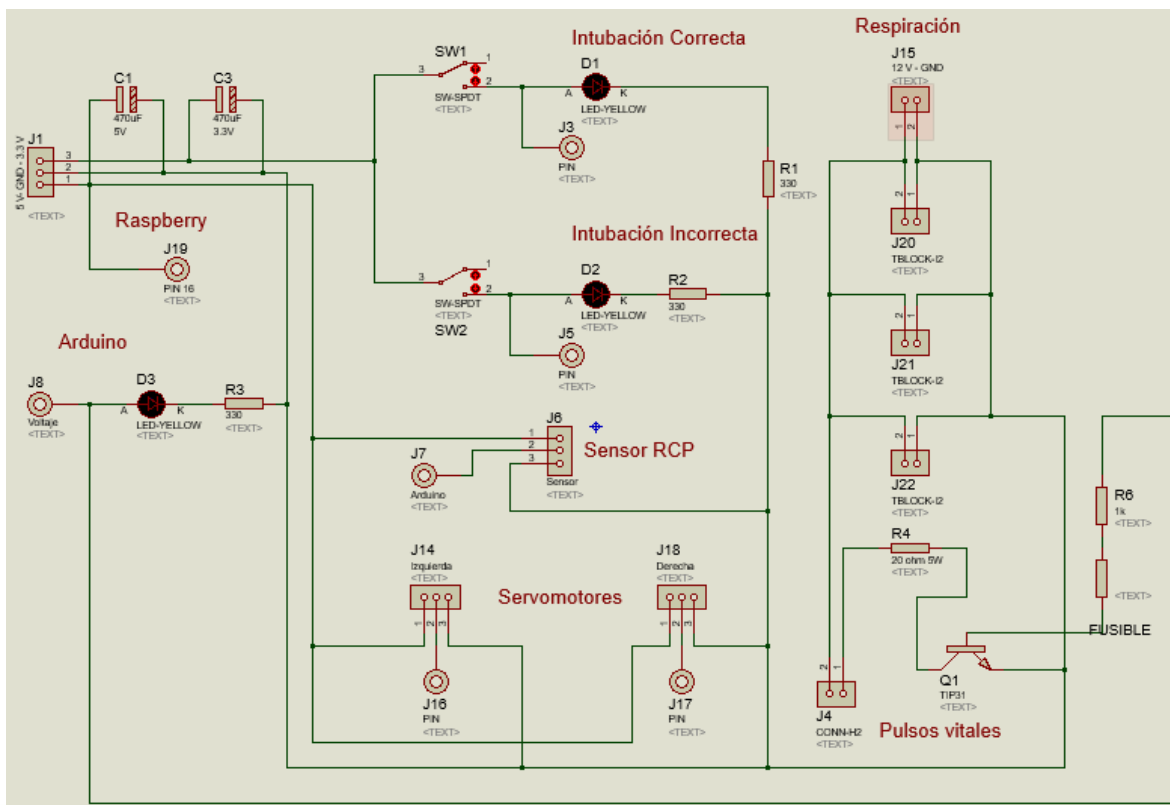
Intubación Correcta

Respiración

SW1
3
1
2
SW-SPDT
<TEXT>

D1
A
K
LED-YELLOW
<TEXT>

J15
12 V - GND
<TEXT>
1
2

C1
470uF
5V

C3
470uF
3.3V

J1
5 V- GND - 3.3 V
3
2
1
<TEXT>

J3
PIN
<TEXT>

R1
330
<TEXT>

2
1
J20
TBLOCK-I2
<TEXT>

Raspberry

J19
PIN 16
<TEXT>

Intubación Incorrecta

3
1
2
SW-SPDT
<TEXT>
SW2

D2
A
K
LED-YELLOW
<TEXT>

R2
330
<TEXT>

2
1
J21
TBLOCK-I2
<TEXT>

J5
PIN
<TEXT>

Arduino

J8
Voltaje
<TEXT>

D3
A
K
LED-YELLOW
<TEXT>

R3
330
<TEXT>

J6
1
2
3
Sensor
<TEXT>

Sensor RCP

J7
Arduino
<TEXT>

2
1
J22
TBLOCK-I2
<TEXT>

R6
1k
<TEXT>

R4
20 ohm 5W
<TEXT>

J14
Izquierda
<TEXT>
1
2
3

Servomotores

J18
Derecha
<TEXT>
1
2
3

<TEXT>
FUSIBLE

2
1

Q1
TIP31
<TEXT>

J16
PIN
<TEXT>

J17
PIN
<TEXT>

J4
CONN-H2
<TEXT>

Pulsos vitales